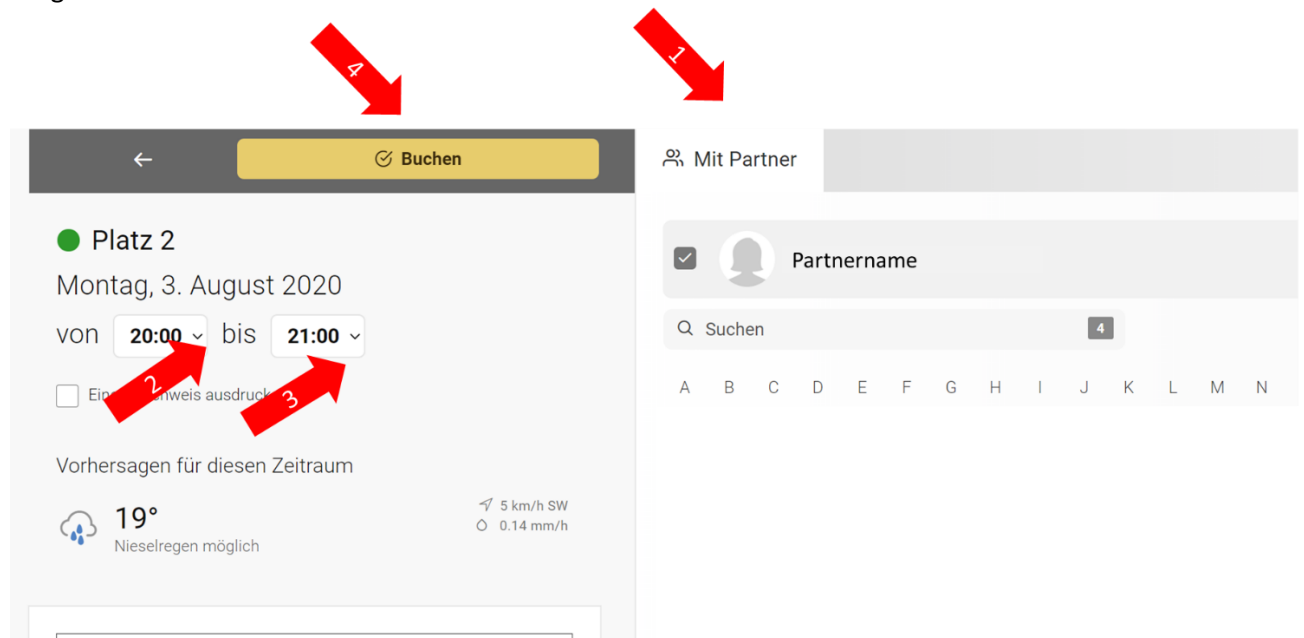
4

1

Buchen

Mit Partner

Platz 2

Montag, 3. August 2020

von 20:00 bis 21:00

2

3

Ein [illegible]hweis ausdruck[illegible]

Partnername

Suchen 4

A B C D E F G H I J K L M N

Vorhersagen für diesen Zeitraum

19°

Nieselregen möglich

5 km/h SW

0.14 mm/h